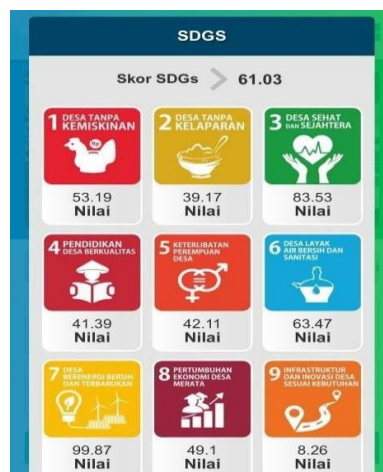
SDGS

Skor SDGs 61.03

1 DESA TANPA KEMISKINAN
53.19
Nilai

2 DESA TANPA KELAPARAN
39.17
Nilai

3 DESA SEHAT DAN SEJAHTERA
83.53
Nilai

4 PENDIDIKAN DESA BERKUALITAS
41.39
Nilai

5 KETERLIBATAN PEREMPUAN DESA
42.11
Nilai

6 DESA LAYAK AIR BERSIH DAN SANITASI
63.47
Nilai

7 DESA BERENERGI BERSIH DAN TERBARUKAN
99.87
Nilai

8 PERTUMBUHAN EKONOMI DESA MERATA
49.1
Nilai

9 INFRASTRUKTUR DAN INOVASI DESA SESUAI KEBUTUHAN
8.26
Nilai